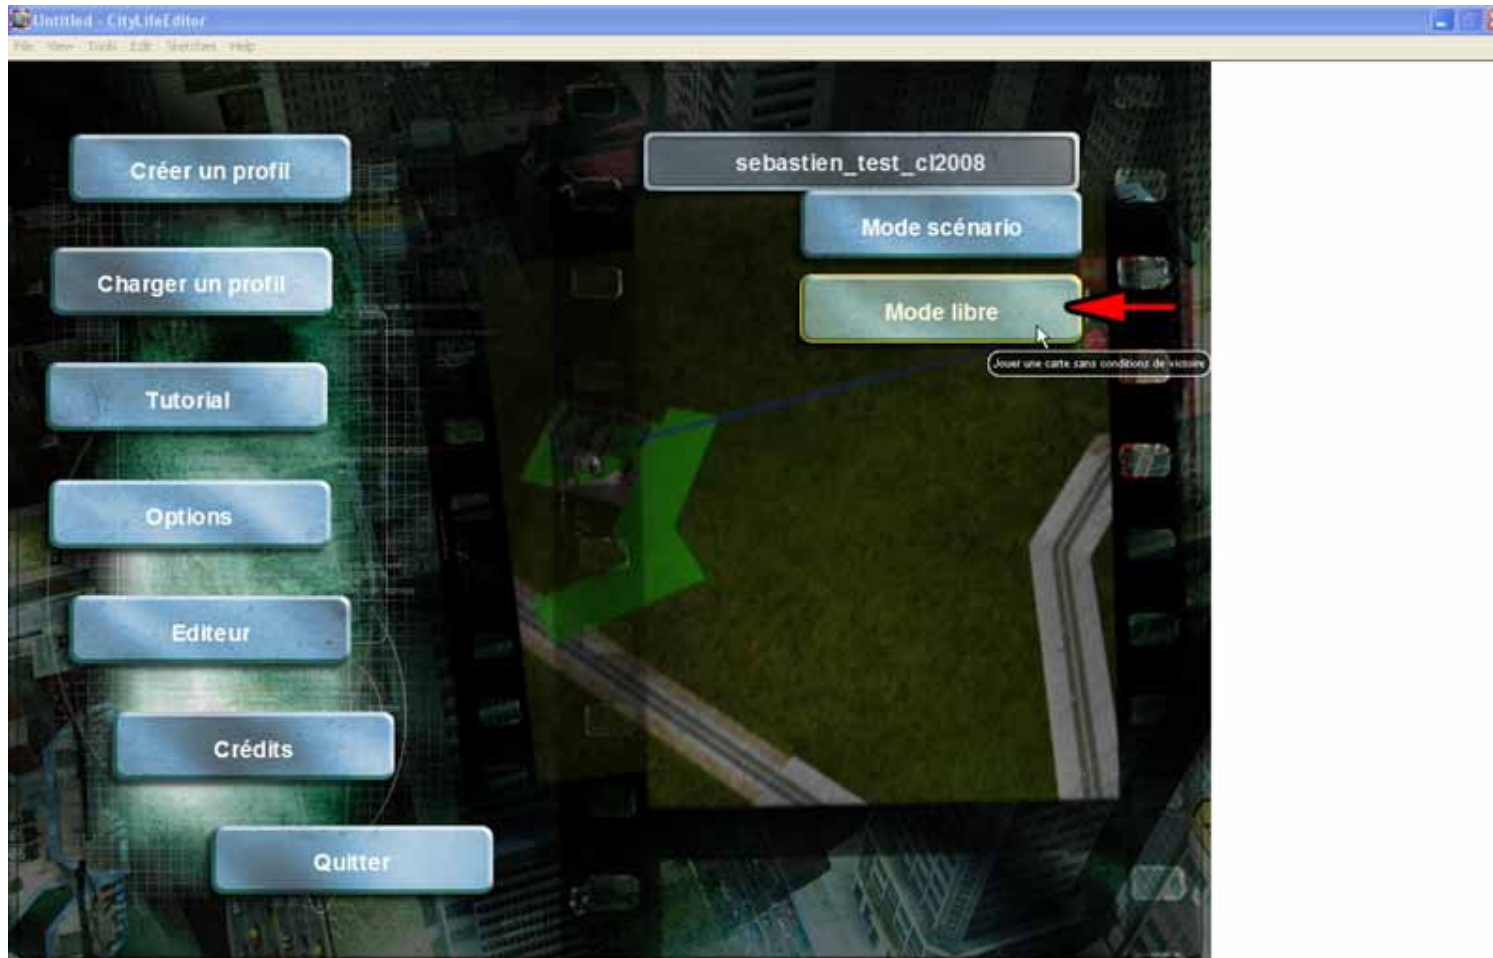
Untitled - CityLifeEditor

File View Tools Edit Sketches Help

Créer un profil

sebastien_test_cl2008

Mode scénario

Charger un profil

Mode libre

Jouer une carte sans conditions de victoire

Tutorial

Options

Editeur

Crédits

Quitter